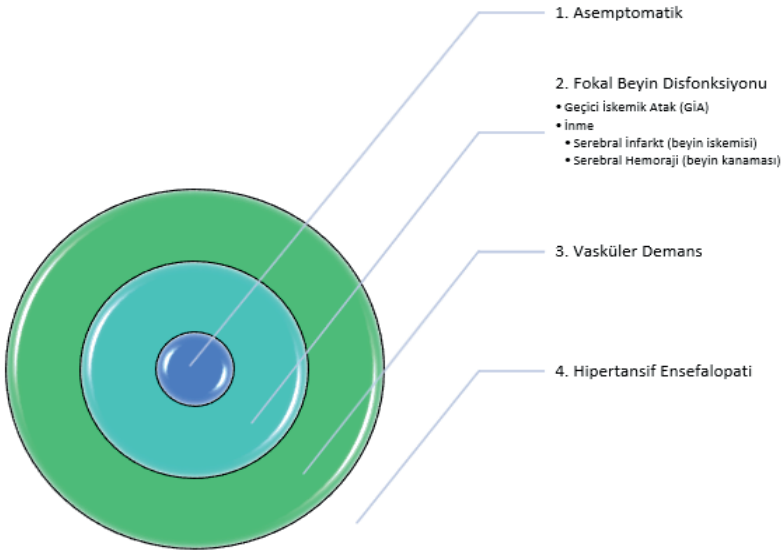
1. Asemptomatik

2. Fokal Beyin Disfonksiyonu

- Geçici İskemik Atak (GİA)
- İnme
  - Serebral İnfarkt (beyin iskemisi)
  - Serebral Hemoraji (beyin kanaması)

3. Vasküler Demans

4. Hipertansif Ensefalopati